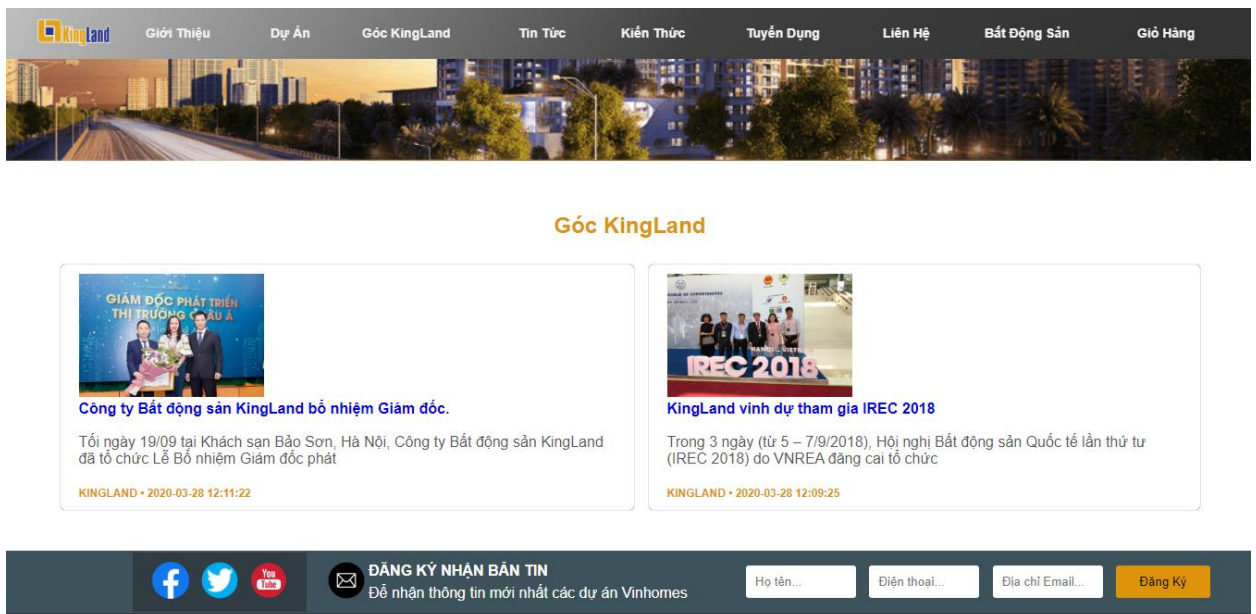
KingLand Giới Thiệu Dự Án Góc KingLand Tin Tức Kiến Thức Tuyển Dụng Liên Hệ Bất Động Sản Giỏ Hàng

Góc KingLand

GIÁM ĐỐC PHÁT TRIỂN THỊ TRƯỜNG CHÂU Á

Công ty Bất động sản KingLand bổ nhiệm Giám đốc.

Tối ngày 19/09 tại Khách sạn Bảo Sơn, Hà Nội, Công ty Bất động sản KingLand đã tổ chức Lễ Bổ nhiệm Giám đốc phát

KINGLAND • 2020-03-28 12:11:22

IREC 2018

KingLand vinh dự tham gia IREC 2018

Trong 3 ngày (từ 5 – 7/9/2018), Hội nghị Bất động sản Quốc tế lần thứ tư (IREC 2018) do VNREA đăng cai tổ chức

KINGLAND • 2020-03-28 12:09:25

You Tube

ĐĂNG KÝ NHẬN BẢN TIN
Để nhận thông tin mới nhất các dự án Vinhomes

Họ tên...
Điện thoại...
Địa chỉ Email...
Đăng Ký